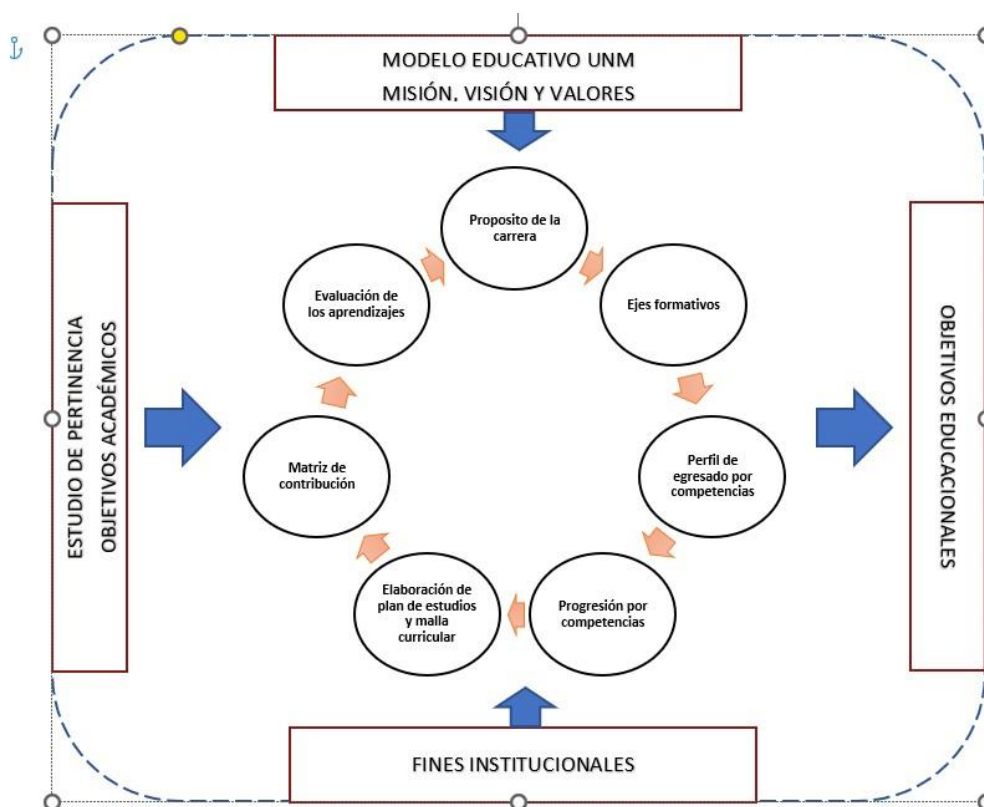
MODELO EDUCATIVO UNM
MISIÓN, VISIÓN Y VALORES

ESTUDIO DE PERTINENCIA
OBJETIVOS ACADÉMICOS

Proposito de la carrera

Ejes formativos

Perfil de egresado por competencias

Progresión por competencias

Elaboración de plan de estudios y malla curricular

Matriz de contribución

Evaluación de los aprendizajes

OBJETIVOS EDUCACIONALES

FINES INSTITUCIONALES